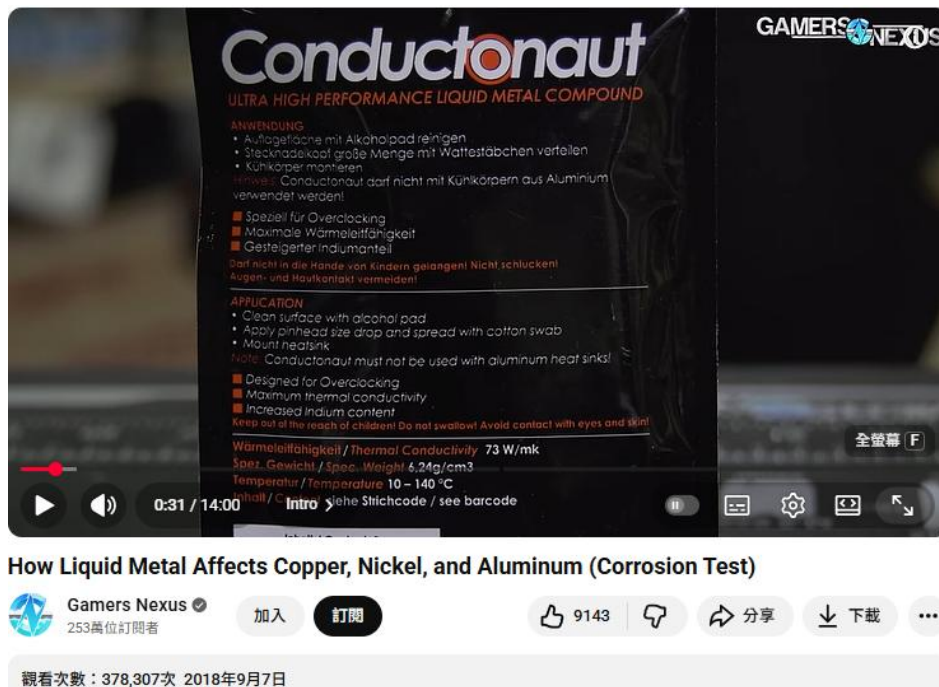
Conductonaut
ULTRA HIGH PERFORMANCE LIQUID METAL COMPOUND

ANWENDUNG
• Auflagefläche mit Alkoholpad reinigen
• Stecknadelkopf große Menge mit Wattestäbchen verteilen
• Kühlkörper montieren
Hinweis: Conductonaut darf nicht mit Kühlkörpern aus Aluminium verwendet werden!

Speziell für Overclocking
Maximale Wärmeleitfähigkeit
Gesteigerter Indiumanteil
Darf nicht in die Hände von Kindern gelangen! Nicht schlucken! Augen- und Hautkontakt vermeiden!

APPLICATION
• Clean surface with alcohol pad
• Apply pinhead size drop and spread with cotton swab
• Mount heatsink
Note: Conductonaut must not be used with aluminum heat sinks!

Designed for Overclocking
Maximum thermal conductivity
Increased Indium content
Keep out of the reach of children! Do not swallow! Avoid contact with eyes and skin!

Wärmeleitfähigkeit / Thermal Conductivity 73 W/mk
Spez. Gewicht / Spec. Weight 6,24g/cm3
Temperatur / Temperature 10 – 140 °C
Inhalt / Content siehe Strichcode / see barcode

GAMERS NEXUS

全螢幕 (F)

0:31 / 14:00 Intro >

How Liquid Metal Affects Copper, Nickel, and Aluminum (Corrosion Test)

Gamers Nexus
253萬位訂閱者
加入
訂閱
9143
分享
下載
...

觀看次數：378,307次 2018年9月7日